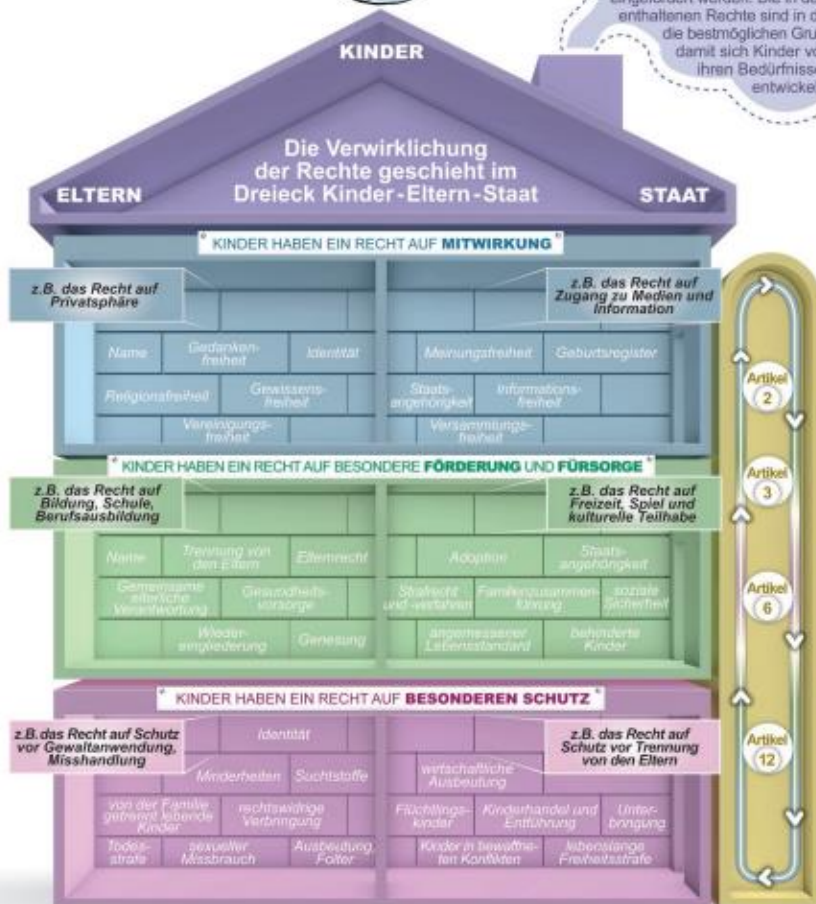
eingefordert werden. Die in de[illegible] enthaltenen Rechte sind in d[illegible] die bestmöglichen Gru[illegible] damit sich Kinder vo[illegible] ihren Bedürfnisse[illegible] entwicke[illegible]

KINDER

Die Verwirklichung der Rechte geschieht im Dreieck Kinder-Eltern-Staat

ELTERN

STAAT

KINDER HABEN EIN RECHT AUF MITWIRKUNG

z.B. das Recht auf Privatsphäre

z.B. das Recht auf Zugang zu Medien und Information

Name

Gedankenfreiheit

Identität

Meinungsfreiheit

Geburtsregister

Religionsfreiheit

Gewissensfreiheit

Staatsangehörigkeit

Informationsfreiheit

Vereinigungsfreiheit

Versammlungsfreiheit

KINDER HABEN EIN RECHT AUF BESONDERE FÖRDERUNG UND FÜRSORGE

z.B. das Recht auf Bildung, Schule, Berufsausbildung

z.B. das Recht auf Freizeit, Spiel und kulturelle Teilhabe

Name

Trennung von den Eltern

Elternrecht

Adoption

Staatsangehörigkeit

Gemeinsame elterliche Verantwortung

Gesundheitsvorsorge

Strafrecht und -verfahren

Familienzusammenführung

soziale Sicherheit

Wiedereingliederung

Genesung

angemessener Lebensstandard

behinderte Kinder

KINDER HABEN EIN RECHT AUF BESONDEREN SCHUTZ

z.B. das Recht auf Schutz vor Gewaltanwendung, Misshandlung

Identität

z.B. das Recht auf Schutz vor Trennung von den Eltern

Minderheiten

Suchtstoffe

wirtschaftliche Ausbeutung

von der Familie getrennt lebende Kinder

rechtswidrige Verbringung

Flüchtlingskinder

Kinderhandel und Entführung

Unterbringung

Todesstrafe

sexueller Missbrauch

Ausbeutung Folter

Kinder in bewaffneten Konflikten

lebenslange Freiheitsstrafe

Artikel 2

Artikel 3

Artikel 6

Artikel 12